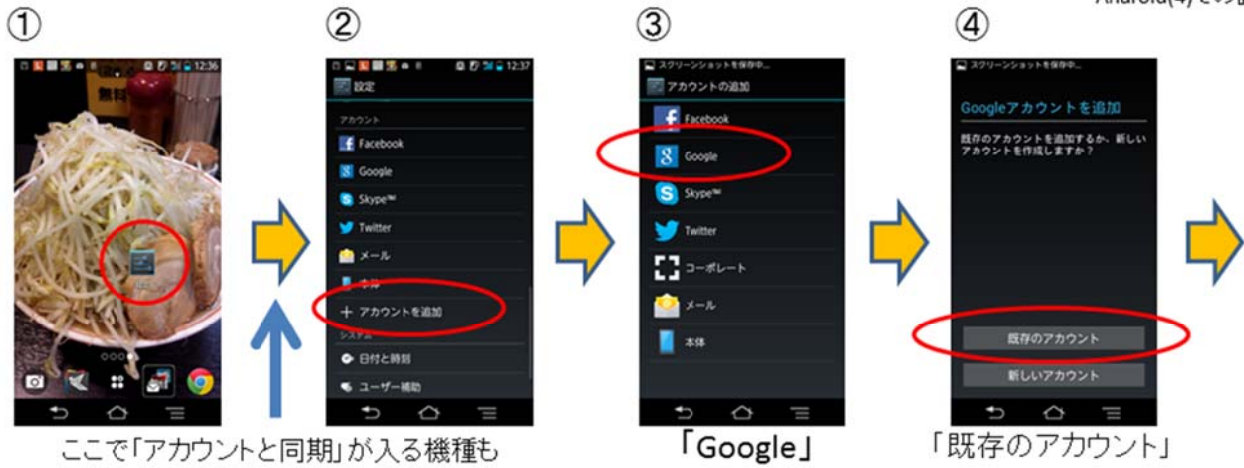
Android(4)での」

①

12:36

②

12:37

設定

アカウント

Facebook

Google

Skype™

Twitter

メール

本体

＋ アカウントを追加

システム

日付と時刻

ユーザー補助

ここで「アカウントと同期」が入る機種も

③

スクリーンショットを保存中...

アカウントの追加

Facebook

Google

Skype™

Twitter

コーポレート

メール

本体

「Google」

④

スクリーンショットを保存中...

Googleアカウントを追加

既存のアカウントを追加するか、新しいアカウントを作成しますか？

既存のアカウント

新しいアカウント

「既存のアカウント」